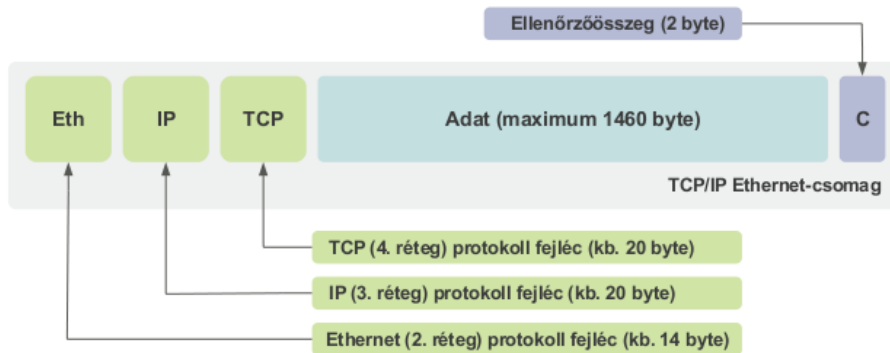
Ellenőrzőösszeg (2 byte)

Eth

IP

TCP

Adat (maximum 1460 byte)

C

TCP/IP Ethernet-csomag

TCP (4. réteg) protokoll fejléc (kb. 20 byte)

IP (3. réteg) protokoll fejléc (kb. 20 byte)

Ethernet (2. réteg) protokoll fejléc (kb. 14 byte)